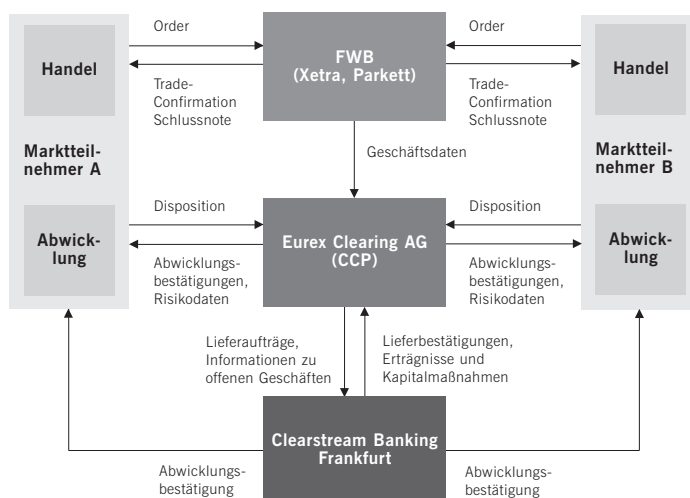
Handel

Order

Trade-Confirmation Schlussnote

FWB (Xetra, Parkett)

Order

Trade-Confirmation Schlussnote

Handel

Marktteilnehmer A

Geschäftsdaten

Marktteilnehmer B

Disposition

Disposition

Abwicklung

Abwicklungsbestätigungen, Risikodaten

Eurex Clearing AG (CCP)

Abwicklungsbestätigungen, Risikodaten

Abwicklung

Lieferaufträge, Informationen zu offenen Geschäften

Lieferbestätigungen, Erträgnisse und Kapitalmaßnahmen

Clearstream Banking Frankfurt

Abwicklungsbestätigung

Abwicklungsbestätigung